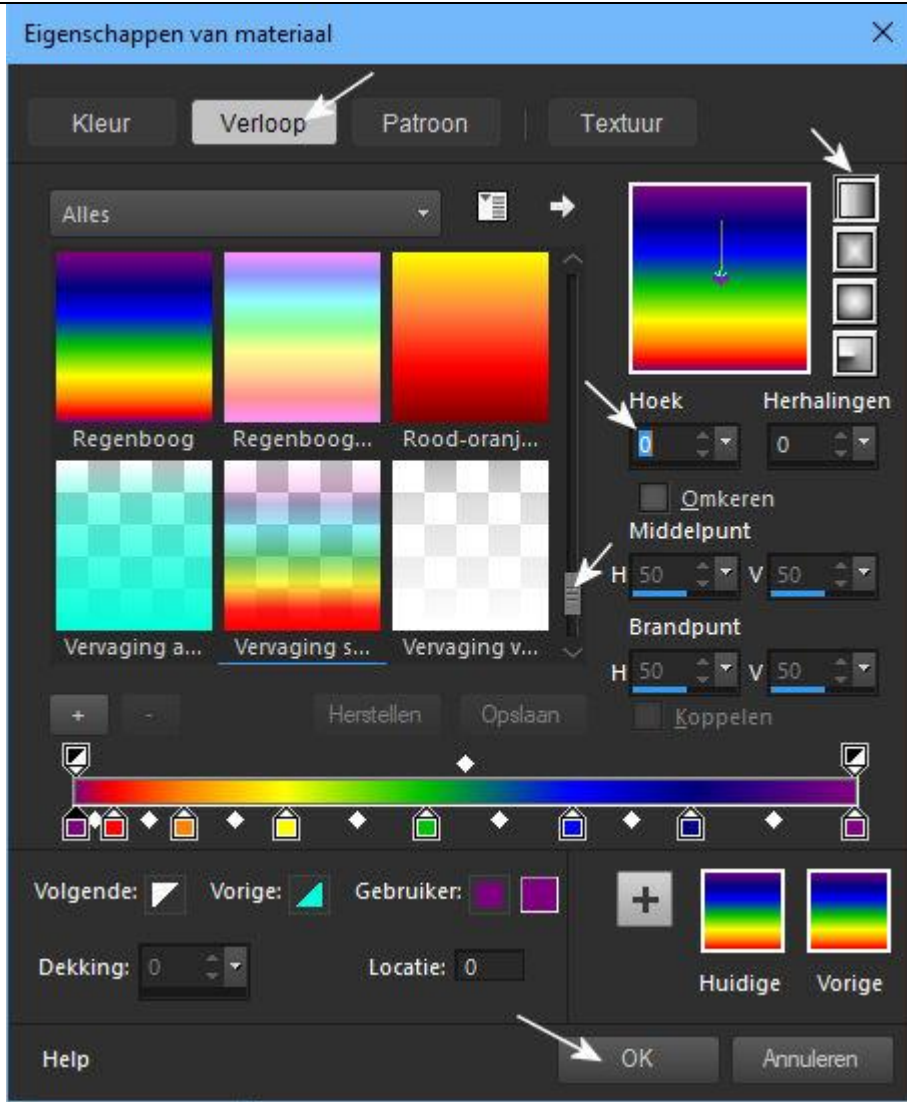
Eigenschappen van materiaal

Kleur
Verloop
Patroon
Textuur

Alles

Regenboog
Regenboog...
Rood-oranj...
Vervaging a...
Vervaging s...
Vervaging v...

Hoek
0
Herhalingen
0
Omkeren
Middelpunt
H 50
V 50
Brandpunt
H 50
V 50
Koppelen

+
-
Herstellen
Opslaan

Volgende:
Vorige:
Gebruiker:
Dekking: 0
Locatie: 0

+
Huidige
Vorige

Help
OK
Annuleren